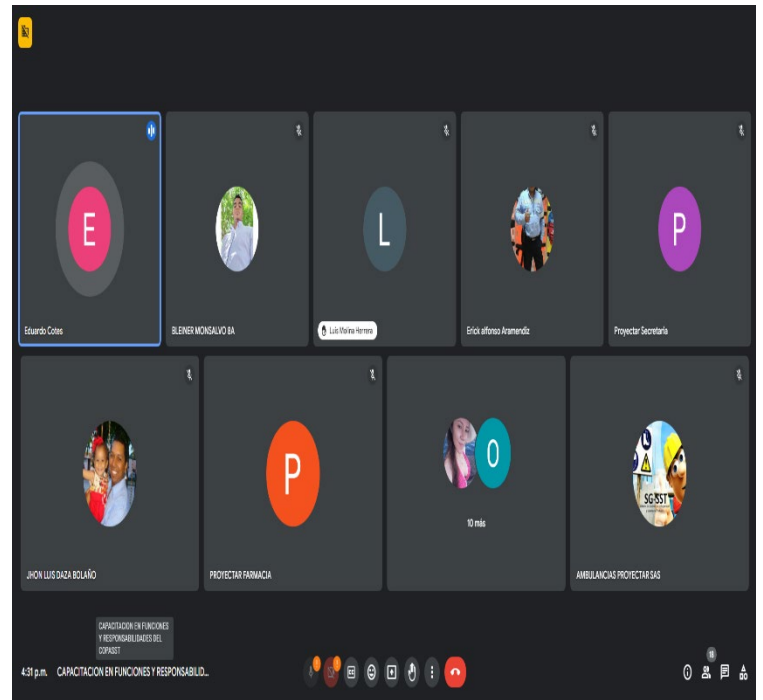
E

Eduardo Cotes

BLEINER MONSALVO 8A

L

Luis Molina Herrera

Erick alfonso Aramendiz

P

Proyectar Secretaria

JHON LUIS DAZA BOLAÑO

P

PROYECTAR FARMACIA

O

10 más

SG-SST

AMBULANCIAS PROYECTAR SAS

CAPACITACION EN FUNCIONES Y RESPONSABILIDADES DEL COPASST

4:31 p.m. CAPACITACION EN FUNCIONES Y RESPONSABILID...

15